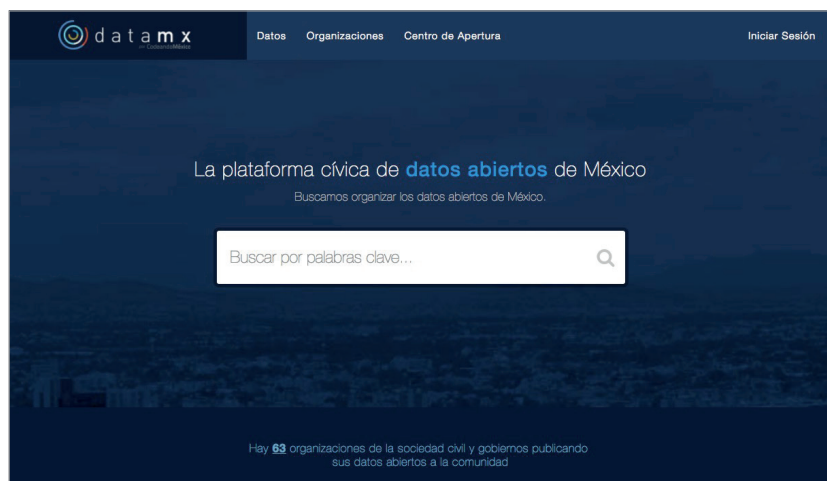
datamx
por CodeandoMéxico

Datos Organizaciones Centro de Apertura

Iniciar Sesión

La plataforma cívica de datos abiertos de México

Buscamos organizar los datos abiertos de México.

Buscar por palabras clave...

Hay 63 organizaciones de la sociedad civil y gobiernos publicando sus datos abiertos a la comunidad